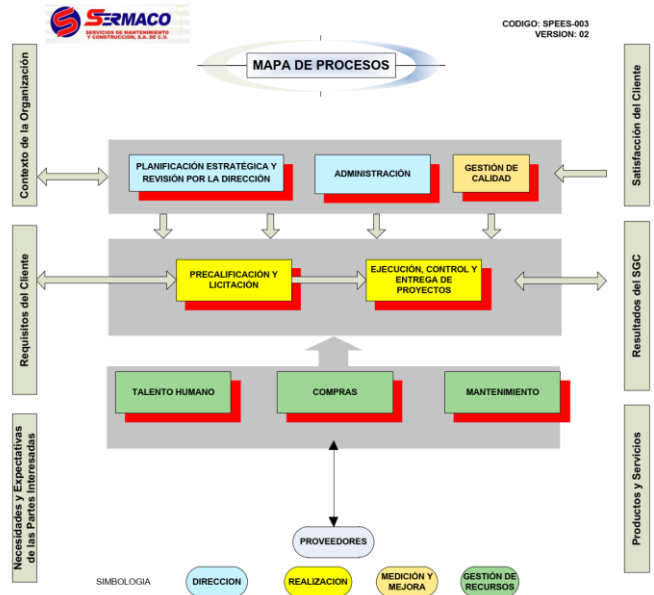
SERMACO
SERVICIOS DE MANTENIMIENTO Y CONSTRUCCION, S.A. DE C.V.

CODIGO: SPEES-003
VERSION: 02

MAPA DE PROCESOS

Contexto de la Organización

Satisfacción del Cliente

PLANIFICACIÓN ESTRATÉGICA Y REVISIÓN POR LA DIRECCIÓN

ADMINISTRACIÓN

GESTIÓN DE CALIDAD

Requisitos del Cliente

Resultados del SGC

PRECALIFICACIÓN Y LICITACIÓN

EJECUCIÓN, CONTROL Y ENTREGA DE PROYECTOS

TALENTO HUMANO

COMPRAS

MANTENIMIENTO

Necesidades y Expectativas de las Partes Interesadas

Productos y Servicios

PROVEEDORES

SIMBOLOGIA

DIRECCION

REALIZACION

MEDICIÓN Y MEJORA

GESTIÓN DE RECURSOS